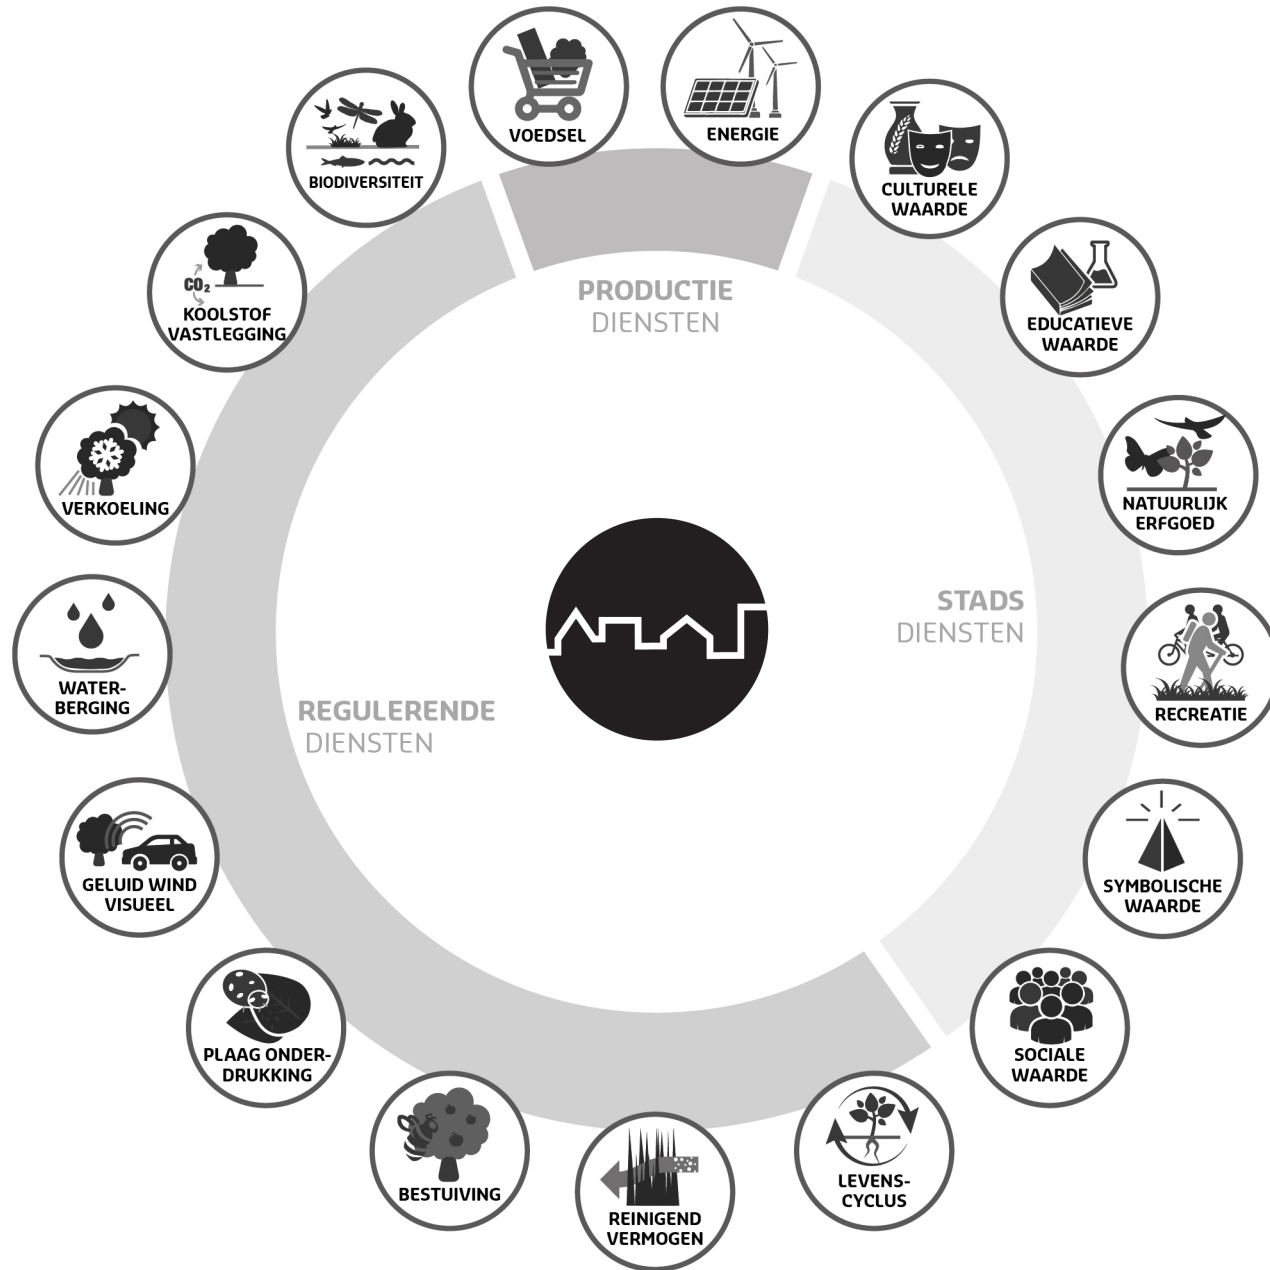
VOEDSEL

ENERGIE

BIODIVERSITEIT

CULTURELE WAARDE

$CO_2$

KOOLSTOF VASTLEGGING

EDUCATIEVE WAARDE

PRODUCTIE DIENSTEN

NATUURLIJK ERFGOED

VERKOELING

STADS DIENSTEN

WATER-BERGING

RECREATIE

REGULERENDE DIENSTEN

SYMBOLISCHE WAARDE

GELUID WIND VISUEEL

SOCIALE WAARDE

PLAAG ONDER-DRUKKING

LEVENS-CYCLUS

BESTUIVING

REINIGEND VERMOGEN